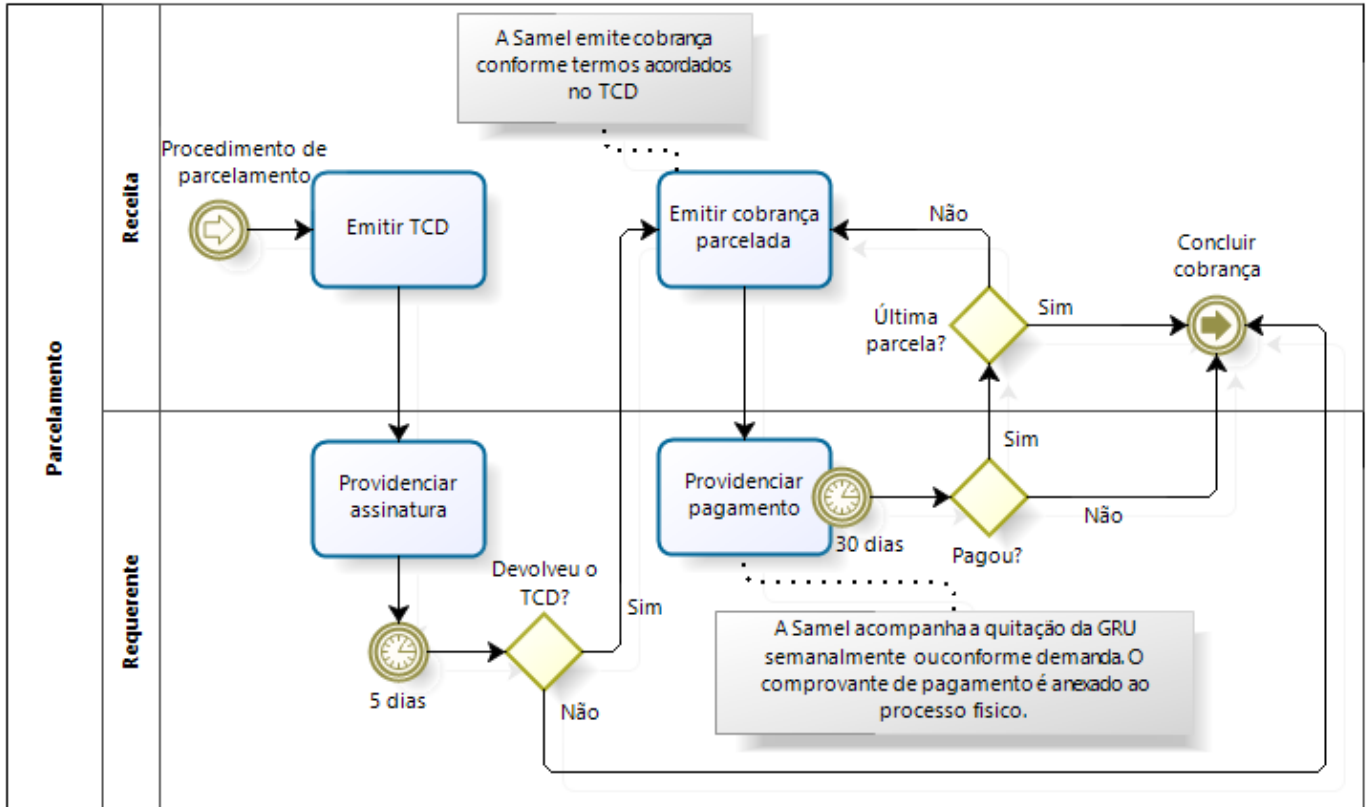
Parcelamento

Receita

Requerente

A Samel emite cobrança conforme termos acordados no TCD

Procedimento de parcelamento

Emitir TCD

Emitir cobrança parcelada

Não

Concluir cobrança

Última parcela?

Sim

Providenciar assinatura

Providenciar pagamento

Sim

30 dias

Pagou?

Não

Devolveu o TCD?

Sim

5 dias

Não

A Samel acompanha a quitação da GRU semanalmente ouconforme demanda. O comprovante de pagamento é anexado ao processo fisico.